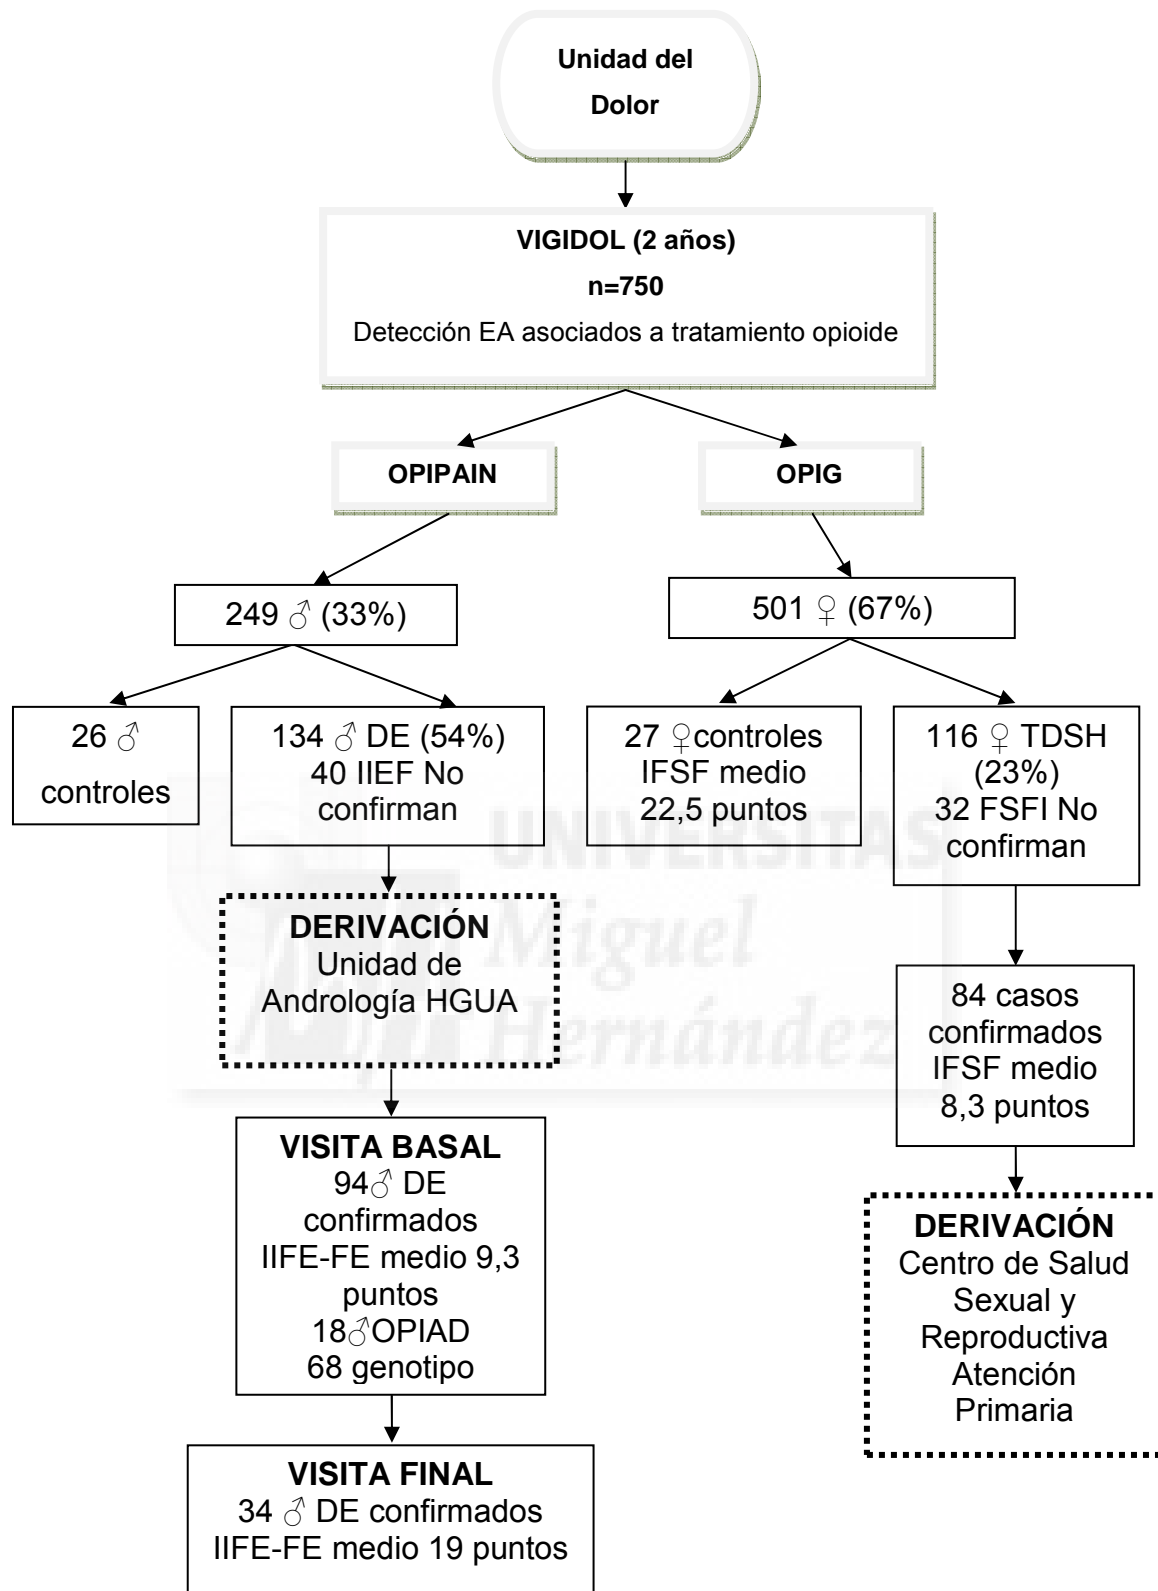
Unidad del Dolor

VIGIDOL (2 años)
n=750
Detección EA asociados a tratamiento opioide

OPIPAIN

OPIG

249 ♂ (33%)

501 ♀ (67%)

26 ♂ controles

134 ♂ DE (54%)
40 IIEF No confirman

27 ♀controles
IFSF medio
22,5 puntos

116 ♀ TDSH (23%)
32 FSFI No confirman

DERIVACIÓN
Unidad de Andrología HGUA

84 casos confirmados
IFSF medio
8,3 puntos

VISITA BASAL
94♂ DE confirmados
IIFE-FE medio 9,3 puntos
18♂OPIAD
68 genotipo

DERIVACIÓN
Centro de Salud Sexual y Reproductiva Atención Primaria

VISITA FINAL
34 ♂ DE confirmados
IIFE-FE medio 19 puntos

UNIVERSITAS Miguel Hernández